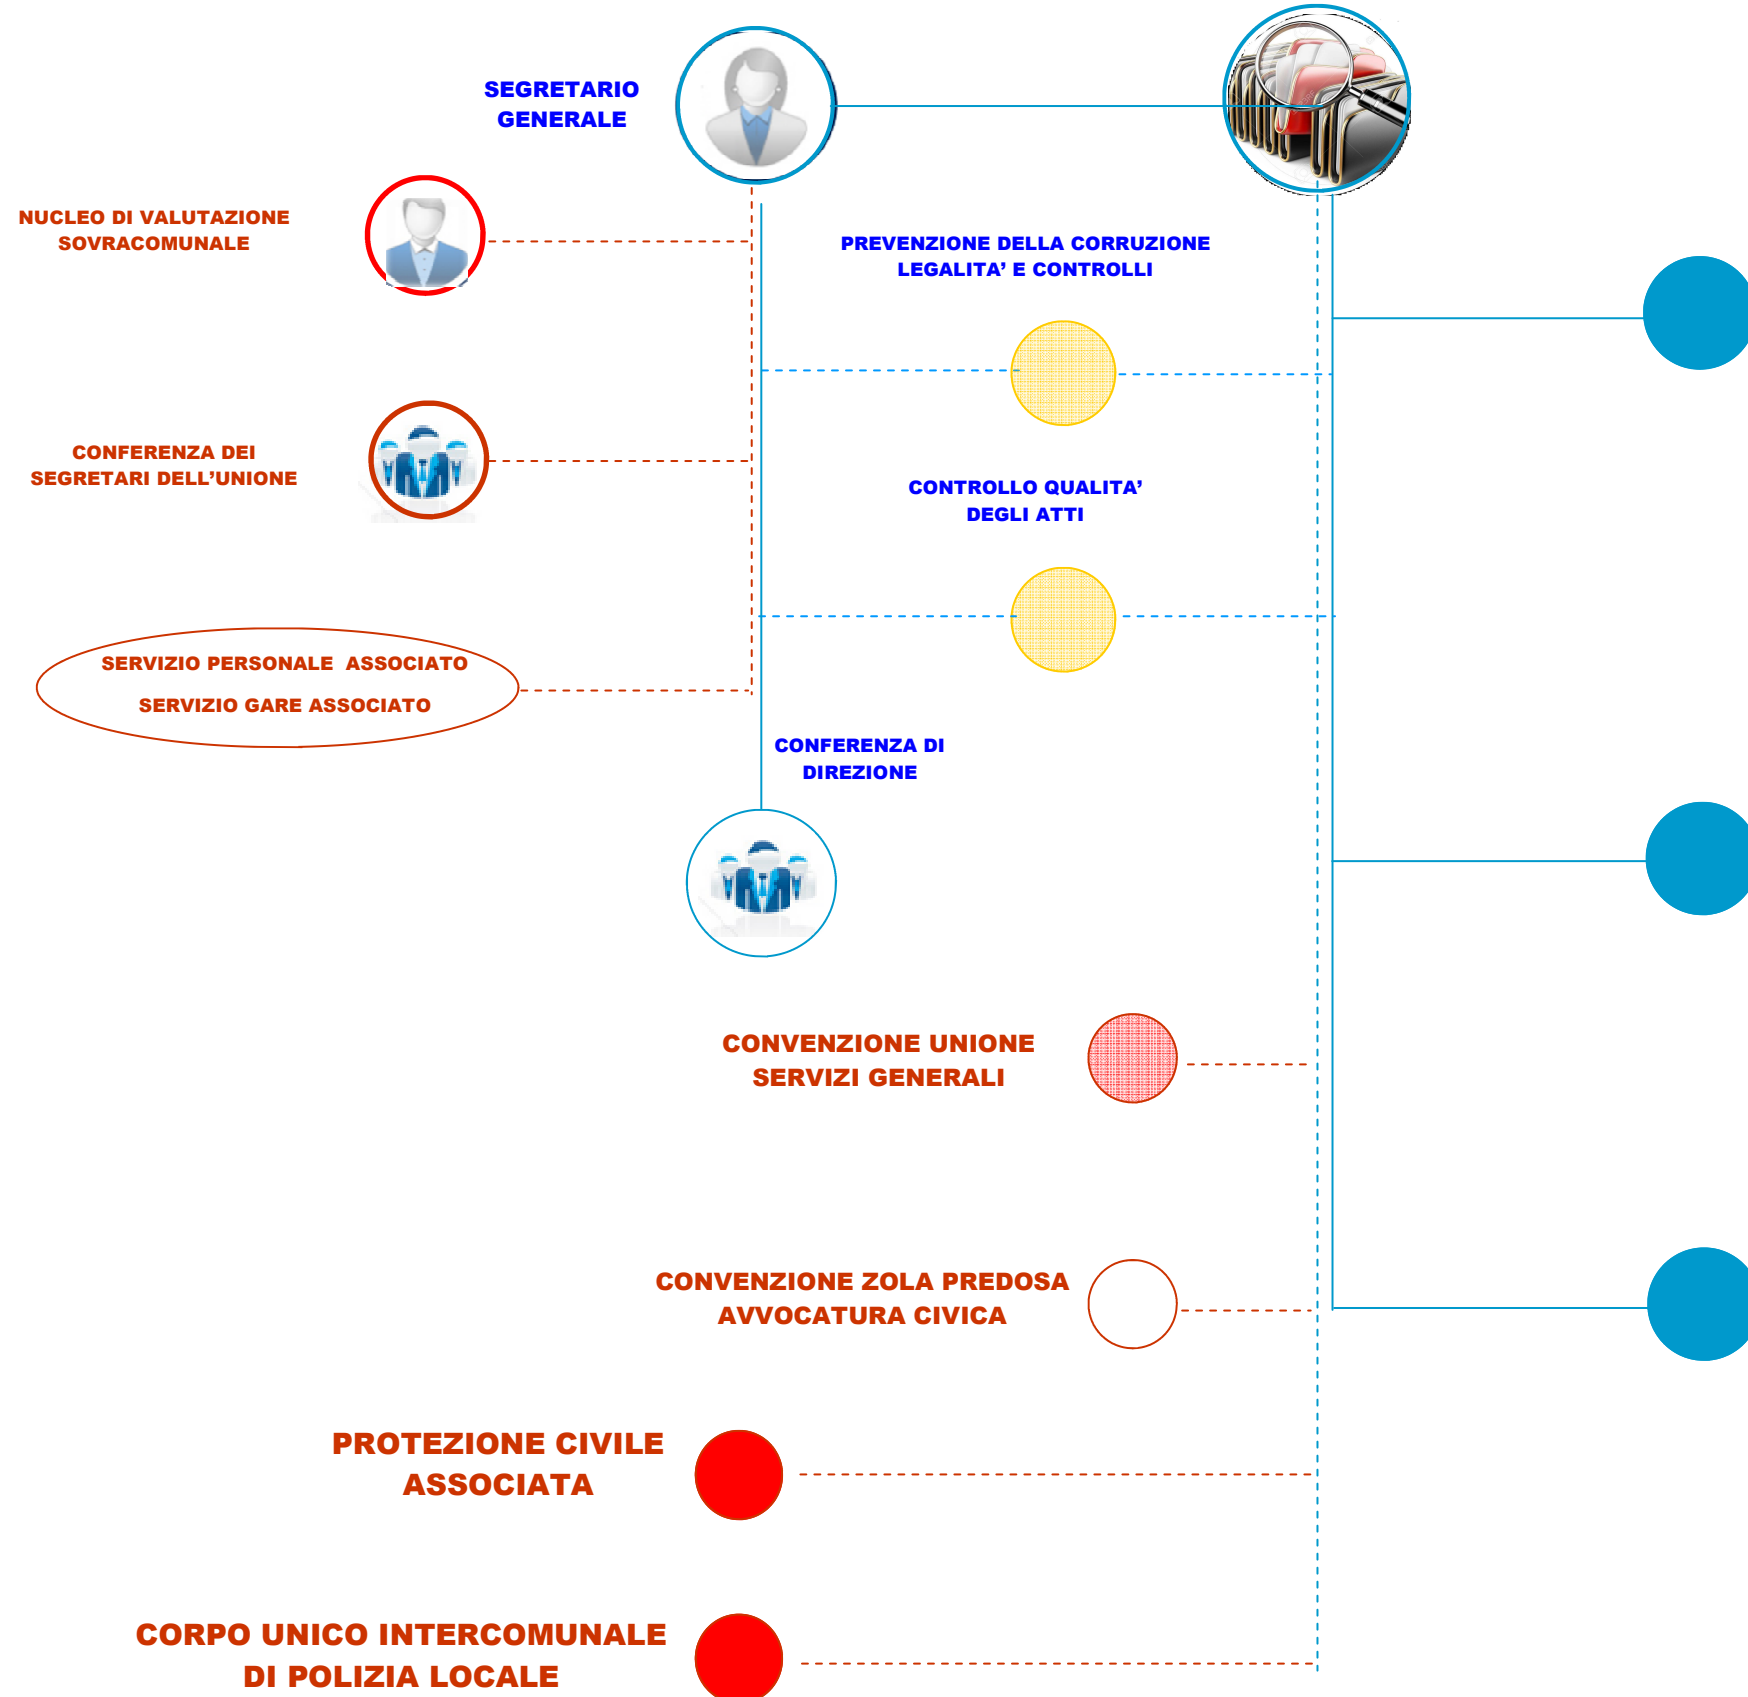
SEGRETARIO GENERALE

NUCLEO DI VALUTAZIONE SOVRACOMUNALE

PREVENZIONE DELLA CORRUZIONE LEGALITA' E CONTROLLI

CONFERENZA DEI SEGRETARI DELL'UNIONE

CONTROLLO QUALITA' DEGLI ATTI

SERVIZIO PERSONALE ASSOCIATO

SERVIZIO GARE ASSOCIATO

CONFERENZA DI DIREZIONE

CONVENZIONE UNIONE SERVIZI GENERALI

CONVENZIONE ZOLA PREDOSA AVVOCATURA CIVICA

PROTEZIONE CIVILE ASSOCIATA

CORPO UNICO INTERCOMUNALE DI POLIZIA LOCALE